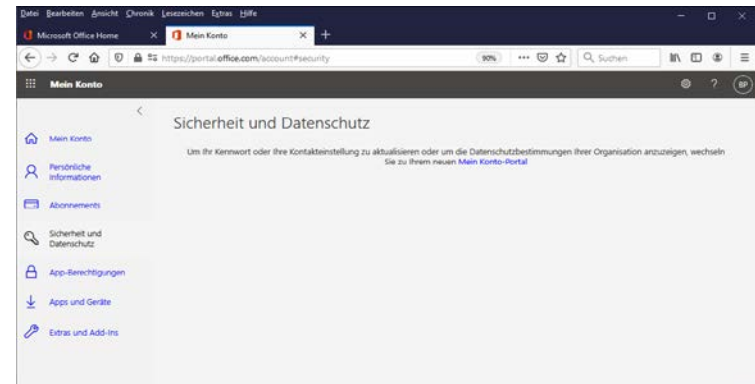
Datei Bearbeiten Ansicht Chronik Lesezeichen Extras Hilfe

Microsoft Office Home

Mein Konto

https://portal.office.com/account#security

90%

Suchen

Mein Konto

BP

Sicherheit und Datenschutz

Um Ihr Kennwort oder Ihre Kontakteinstellung zu aktualisieren oder um die Datenschutzbestimmungen Ihrer Organisation anzuzeigen, wechseln Sie zu Ihrem neuen Mein Konto-Portal

Mein Konto

Persönliche Informationen

Abonnements

Sicherheit und Datenschutz

App-Berechtigungen

Apps und Geräte

Extras und Add-Ins